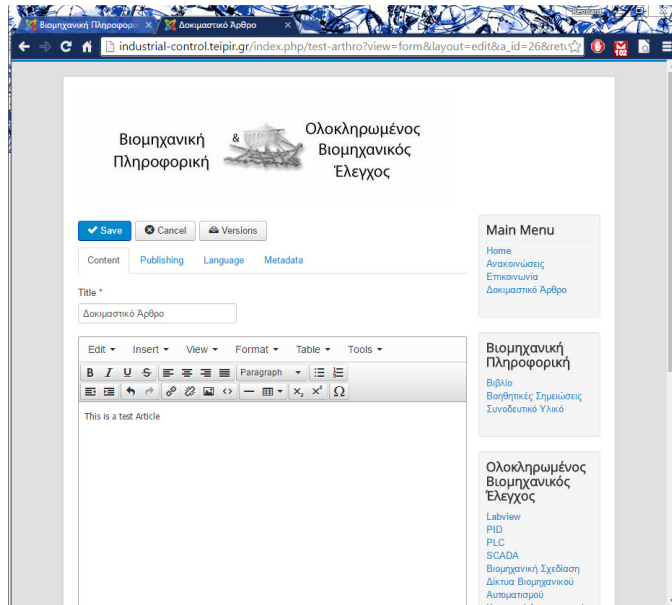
Βιομηχανική Πληροφορι ×
Δοκιμαστικό Άρθρο ×

industrial-control.teipir.gr/index.php/test-arthro?view=form&layout=edit&a_id=26&retu

Βιομηχανική Πληροφορική

&

Ολοκληρωμένος Βιομηχανικός Έλεγχος

Save
Cancel
Versions

Content
Publishing
Language
Metadata

Title *

Δοκιμαστικό Άρθρο

Edit
Insert
View
Format
Table
Tools

B I U S
Paragraph
$x_2$ $x^2$ Ω

This is a test Article

Main Menu

Home
Ανακοινώσεις
Επικοινωνία
Δοκιμαστικό Άρθρο

Βιομηχανική Πληροφορική

Βιβλίο
Βοηθητικές Σημειώσεις
Συνοδευτικό Υλικό

Ολοκληρωμένος Βιομηχανικός Έλεγχος

Labview
PID
PLC
SCADA
Βιομηχανική Σχεδίαση
Δίκτυα Βιομηχανικού Αυτοματισμού
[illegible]